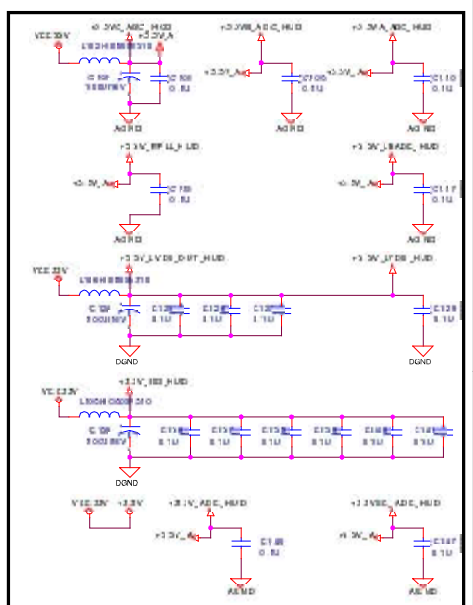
VCC33V
+3.3VA_ADC_HUD
+3.3VA
LBCH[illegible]
C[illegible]
100U/16V
C108
0.1U
AGND
+3.3VB_ADC_HUD
+3.3V_A
C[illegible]
0.1U
AGND
+3.3VA_ADC_HUD
+3.3V_A
C110
0.1U
AGND
+3.3V_RPLL_HUD
+3.3V_A
C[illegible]
0.1U
AGND
+3.3V_LVADC_HUD
+3.3V_A
C117
0.1U
AGND
VCC33V
+3.3V_LVDS_DPT_HUD
LBCH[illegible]
C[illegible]
100U/16V
C12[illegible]
0.1U
C12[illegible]
0.1U
C12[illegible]
0.1U
DGND
+3.3V_LVDS_HUD
C129
0.1U
DGND
VCC33V
+3.3V_IO_HUD
LBCH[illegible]
C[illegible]
100U/16V
C1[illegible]
0.1U
C1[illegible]
0.1U
C1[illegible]
0.1U
C1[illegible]
0.1U
C1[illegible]
0.1U
C1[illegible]
0.1U
DGND
VCC33V
+3.3V
+3.3V_ADC_HUD
+3.3V_A
C1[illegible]
0.1U
AGND
+3.3VB_ADC_HUD
+3.3V_A
C1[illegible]
0.1U
AGND